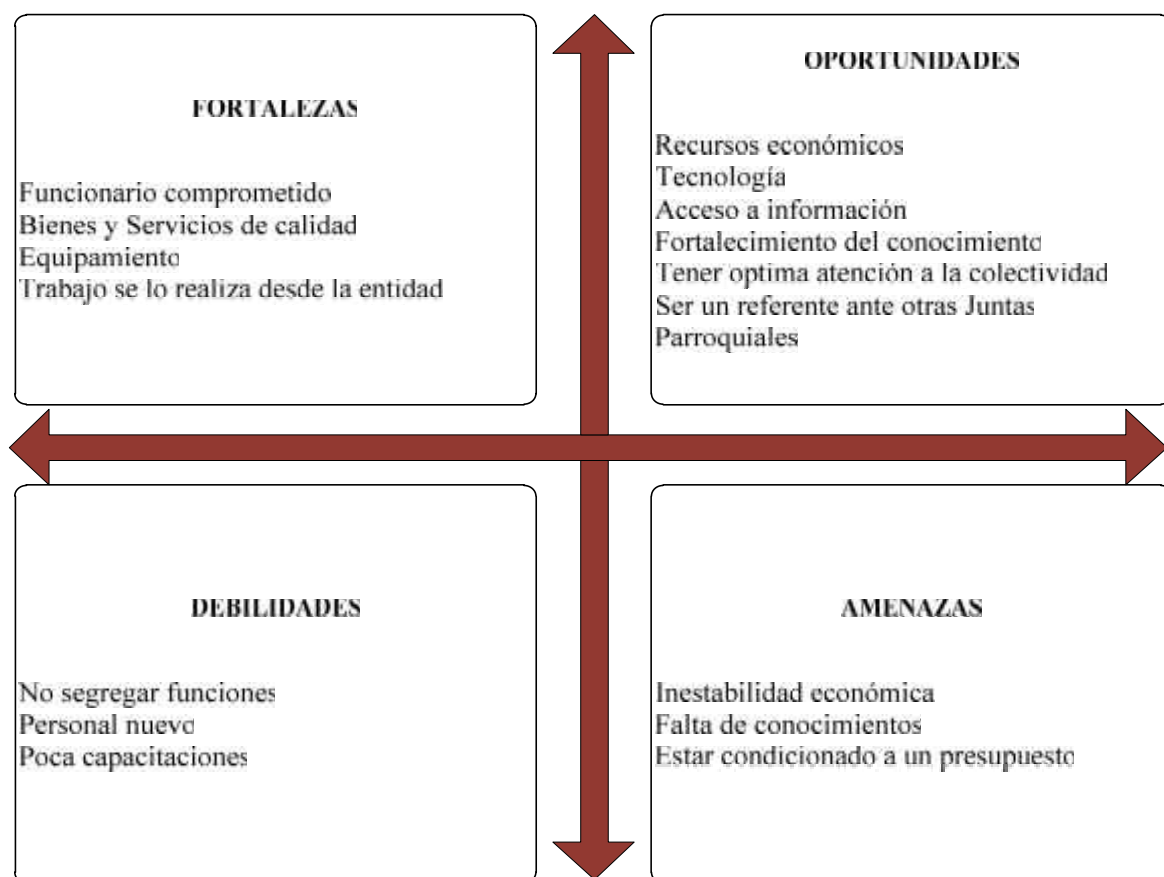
FORTALEZAS

Funcionario comprometido
Bienes y Servicios de calidad
Equipamiento
Trabajo se lo realiza desde la entidad

OPORTUNIDADES

Recursos económicos
Tecnología
Acceso a información
Fortalecimiento del conocimiento
Tener optima atención a la colectividad
Ser un referente ante otras Juntas Parroquiales

DEBILIDADES

No segregar funciones
Personal nuevo
Poca capacitaciones

AMENAZAS

Inestabilidad económica
Falta de conocimientos
Estar condicionado a un presupuesto